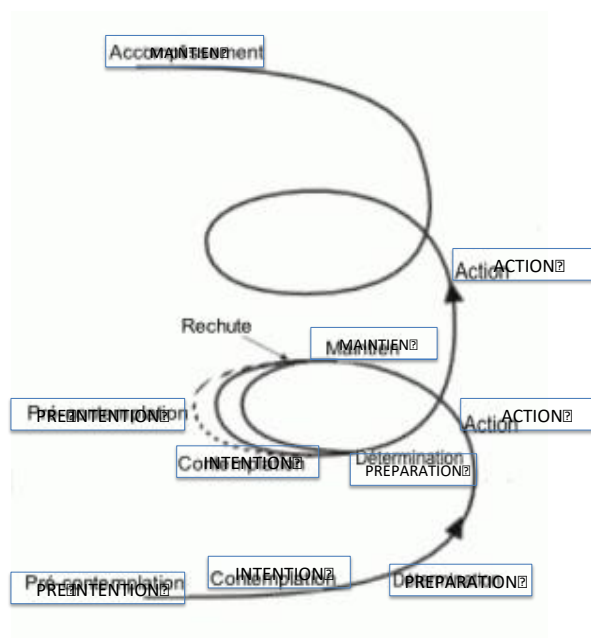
Accomplissement MAINTIEN

Action ACTION

Rechute

Maintien MAINTIEN

Pré-contemplation PRE-INTENTION

Action ACTION

Contemplation INTENTION

Détermination PREPARATION

Pré-contemplation PRE-INTENTION

Contemplation INTENTION

Détermination PREPARATION